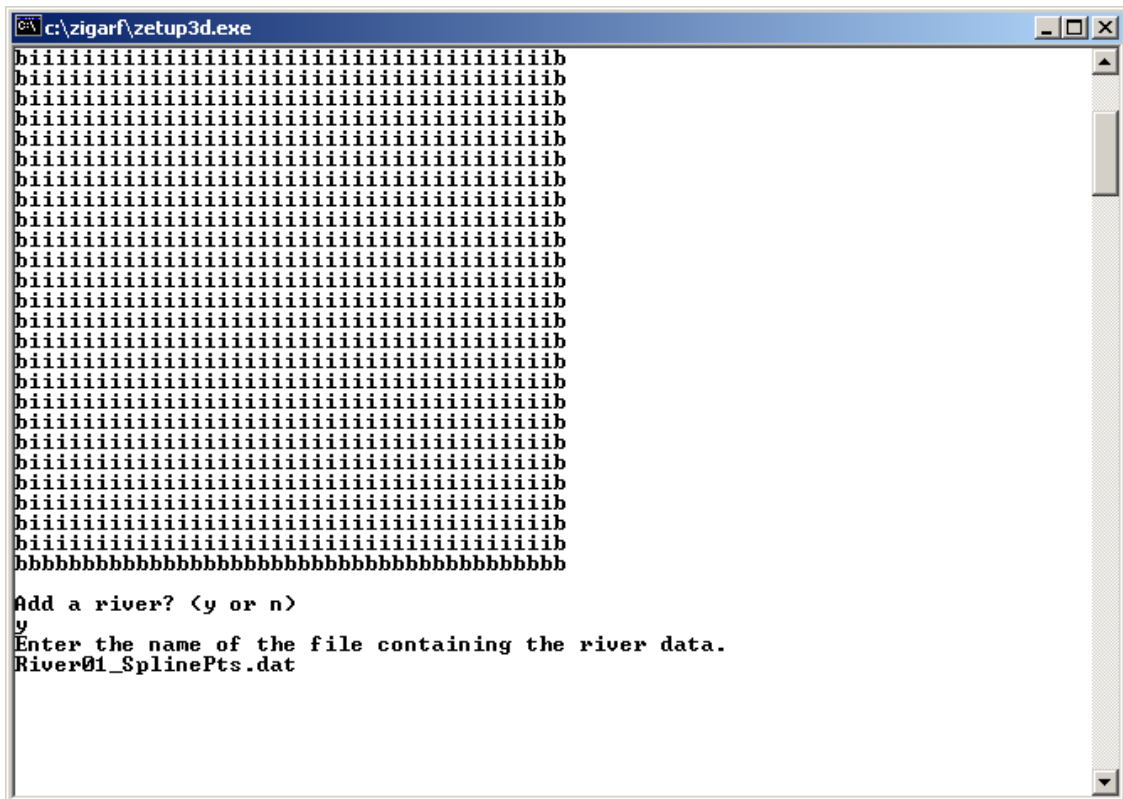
c:\zigarf\zetup3d.exe

biiiiiiiiiiiiiiiiiiiiiiiiiiiiiiiiiiiiiib
biiiiiiiiiiiiiiiiiiiiiiiiiiiiiiiiiiiiiib
biiiiiiiiiiiiiiiiiiiiiiiiiiiiiiiiiiiiiib
biiiiiiiiiiiiiiiiiiiiiiiiiiiiiiiiiiiiiib
biiiiiiiiiiiiiiiiiiiiiiiiiiiiiiiiiiiiiib
biiiiiiiiiiiiiiiiiiiiiiiiiiiiiiiiiiiiiib
biiiiiiiiiiiiiiiiiiiiiiiiiiiiiiiiiiiiiib
biiiiiiiiiiiiiiiiiiiiiiiiiiiiiiiiiiiiiib
biiiiiiiiiiiiiiiiiiiiiiiiiiiiiiiiiiiiiib
biiiiiiiiiiiiiiiiiiiiiiiiiiiiiiiiiiiiiib
biiiiiiiiiiiiiiiiiiiiiiiiiiiiiiiiiiiiiib
biiiiiiiiiiiiiiiiiiiiiiiiiiiiiiiiiiiiiib
biiiiiiiiiiiiiiiiiiiiiiiiiiiiiiiiiiiiiib
biiiiiiiiiiiiiiiiiiiiiiiiiiiiiiiiiiiiiib
biiiiiiiiiiiiiiiiiiiiiiiiiiiiiiiiiiiiiib
biiiiiiiiiiiiiiiiiiiiiiiiiiiiiiiiiiiiiib
biiiiiiiiiiiiiiiiiiiiiiiiiiiiiiiiiiiiiib
biiiiiiiiiiiiiiiiiiiiiiiiiiiiiiiiiiiiiib
biiiiiiiiiiiiiiiiiiiiiiiiiiiiiiiiiiiiiib
biiiiiiiiiiiiiiiiiiiiiiiiiiiiiiiiiiiiiib
biiiiiiiiiiiiiiiiiiiiiiiiiiiiiiiiiiiiiib
biiiiiiiiiiiiiiiiiiiiiiiiiiiiiiiiiiiiiib
biiiiiiiiiiiiiiiiiiiiiiiiiiiiiiiiiiiiiib
biiiiiiiiiiiiiiiiiiiiiiiiiiiiiiiiiiiiiib
biiiiiiiiiiiiiiiiiiiiiiiiiiiiiiiiiiiiiib
bbbbbbbbbbbbbbbbbbbbbbbbbbbbbbbbbbbbbbbb

Add a river? (y or n)
y
Enter the name of the file containing the river data.
River01_SplinePts.dat